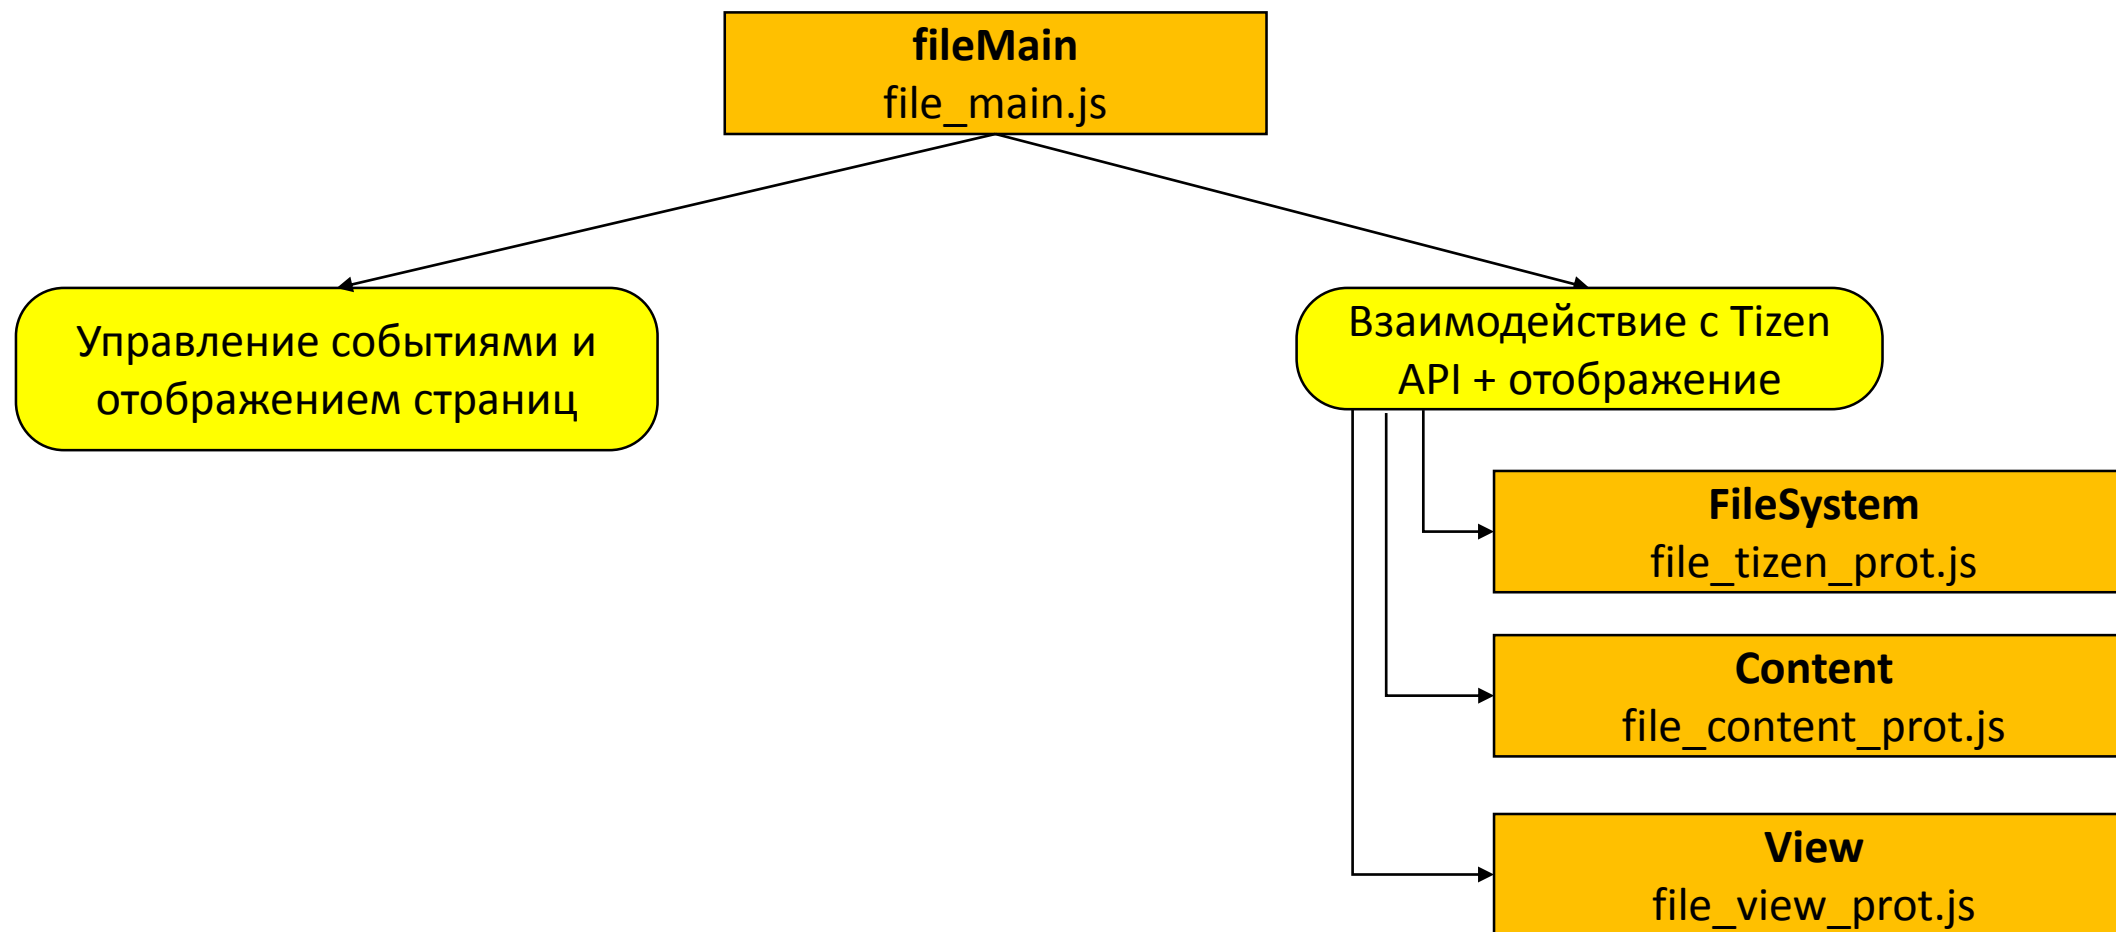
**fileMain**
file_main.js

Управление событиями и отображением страниц

Взаимодействие с Tizen API + отображение

**FileSystem**
file_tizen_prot.js

**Content**
file_content_prot.js

**View**
file_view_prot.js